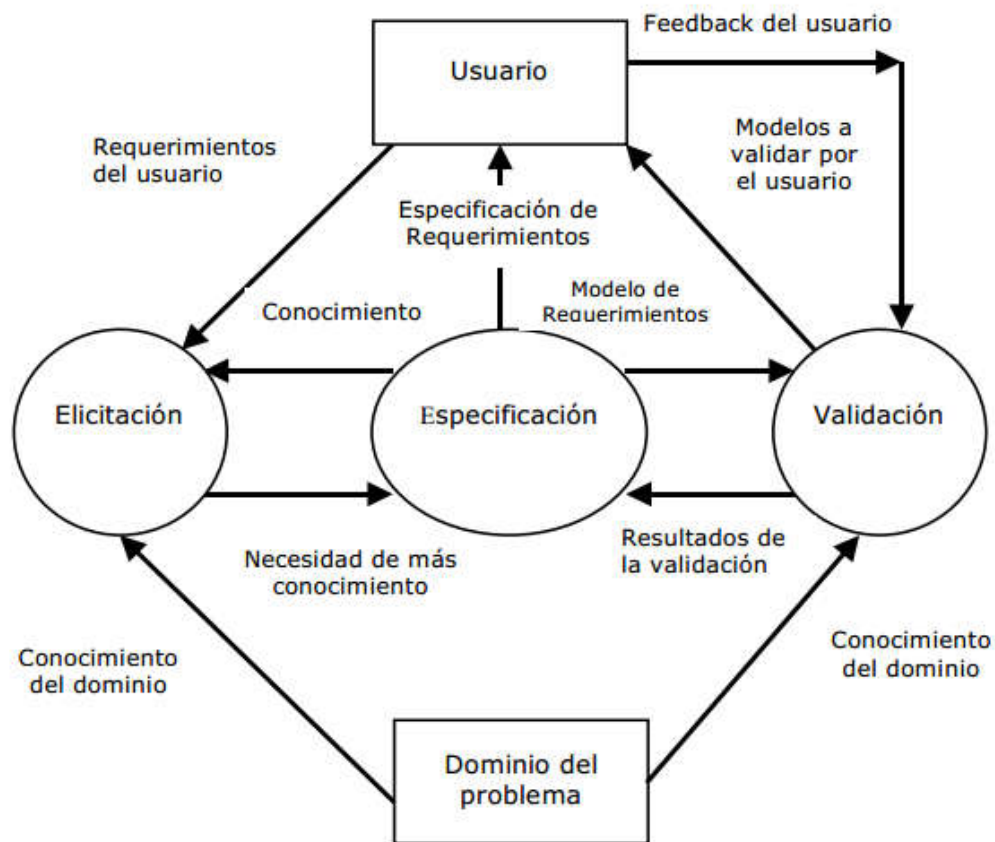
Feedback del usuario

Usuario

Requerimientos del usuario

Modelos a validar por el usuario

Especificación de Requerimientos

Conocimiento

Modelo de Requerimientos

Elicitación

Especificación

Validación

Necesidad de más conocimiento

Resultados de la validación

Conocimiento del dominio

Conocimiento del dominio

Dominio del problema